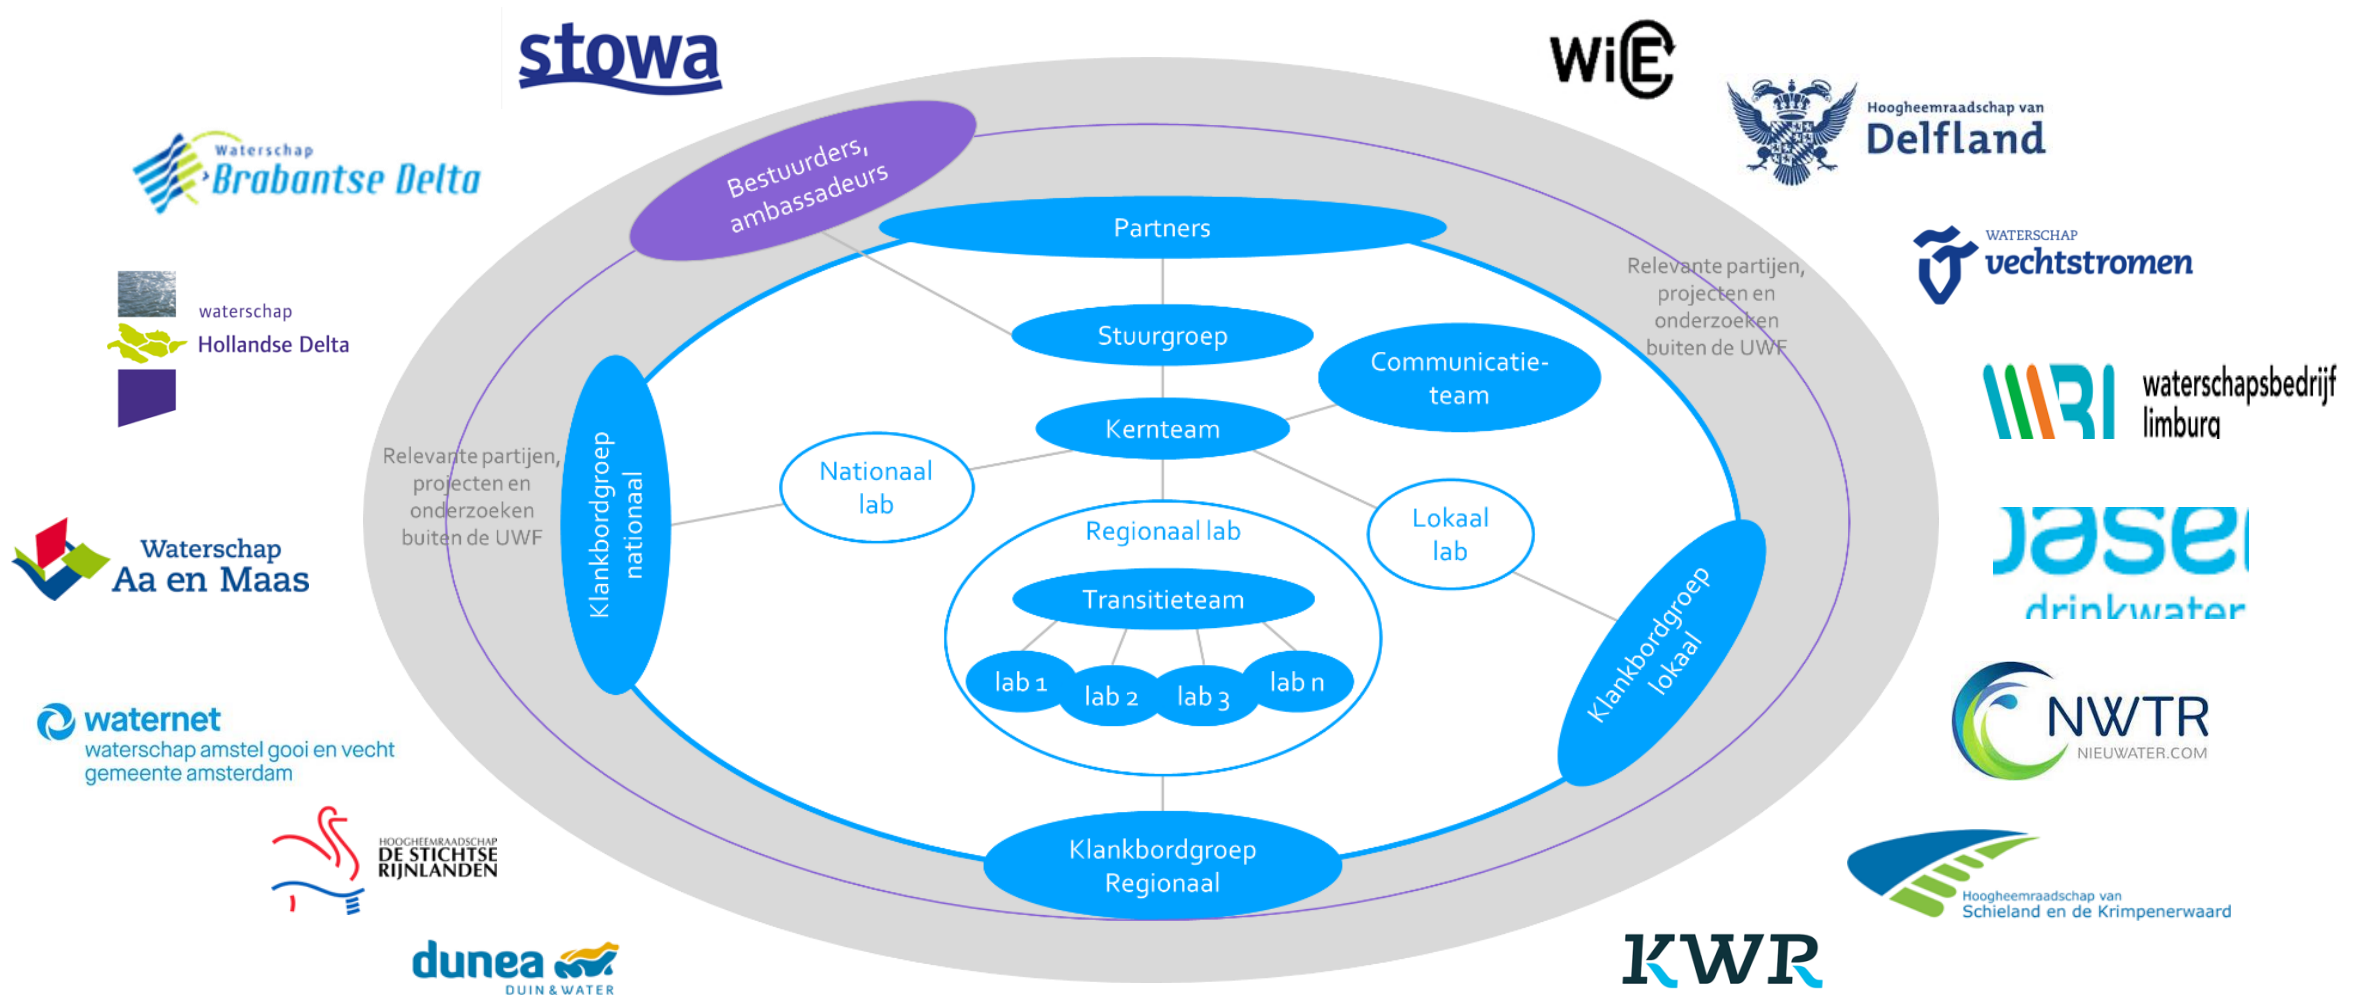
stowa

WiE

Hoogheemraadschap van Delfland

Waterschap Brabantse Delta

Bestuurders, ambassadeurs

Partners

waterschap Hollandse Delta

Relevante partijen, projecten en onderzoeken buiten de UWF

WATERSCHAP vechtstromen

Stuurgroep

Communicatie-team

waterschapsbedrijf limburg

Kernteam

Relevante partijen, projecten en onderzoeken buiten de UWF

Klankbordgroep nationaal

Nationaal lab

Lokaal lab

Waterschap Aa en Maas

Regionaal lab

Transitieteam

Klankbordgroep lokaal

lab 1

lab 2

lab 3

lab n

waternet
waterschap amstel gooi en vecht
gemeente amsterdam

NWTR
NIEUWATER.COM

HOOGHEEMRAADSCHAP DE STICHTSE RIJNLANDEN

Klankbordgroep Regionaal

Hoogheemraadschap van Schieland en de Krimpenerwaard

dunea
DUIN & WATER

KWR